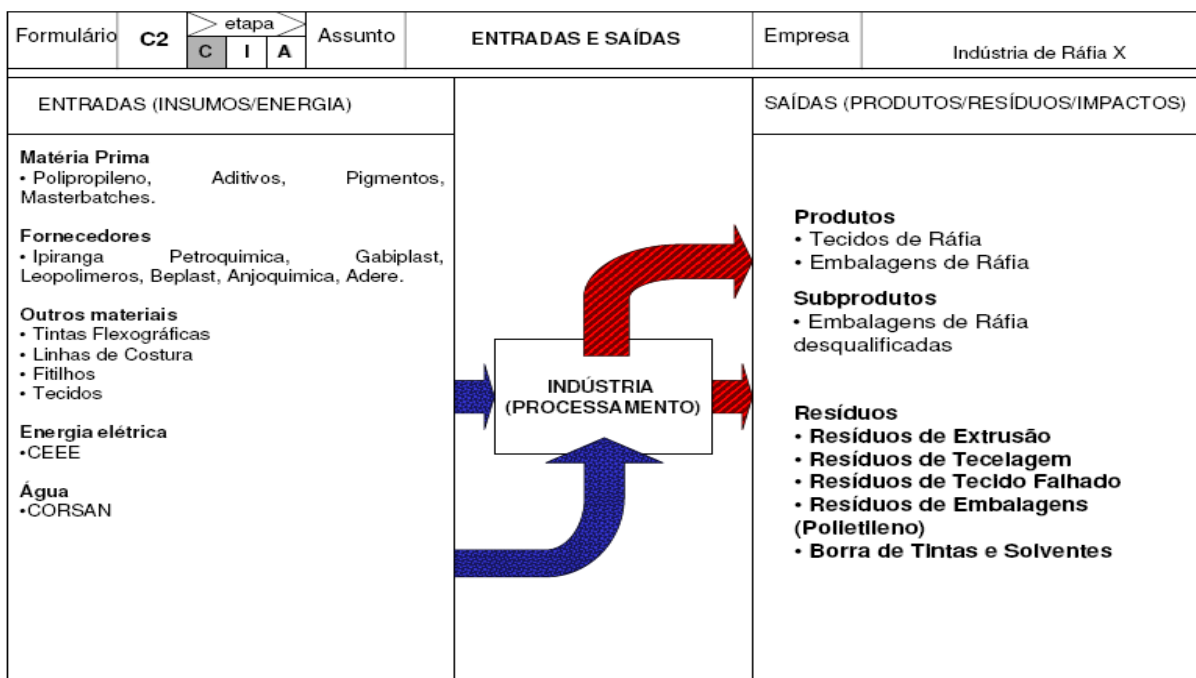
| Formulário | C2 | etapa C I A | Assunto | ENTRADAS E SAÍDAS | Empresa | Indústria de Ráfia X |
|---|---|---|---|---|---|---|

ENTRADAS (INSUMOS/ENERGIA)

SAÍDAS (PRODUTOS/RESÍDUOS/IMPACTOS)

Matéria Prima
• Polipropileno, Aditivos, Pigmentos, Masterbatches.

Fornecedores
• Ipiranga Petroquimica, Gabiplast, Leopolimeros, Beplast, Anjoquimica, Adere.

Outros materiais
• Tintas Flexográficas
• Linhas de Costura
• Fitilhos
• Tecidos

Energia elétrica
•CEEE

Água
•CORSAN

INDÚSTRIA (PROCESSAMENTO)

Produtos
• Tecidos de Ráfia
• Embalagens de Ráfia

Subprodutos
• Embalagens de Ráfia desqualificadas

Resíduos
• Resíduos de Extrusão
• Resíduos de Tecelagem
• Resíduos de Tecido Falhado
• Resíduos de Embalagens (Polietileno)
• Borra de Tintas e Solventes